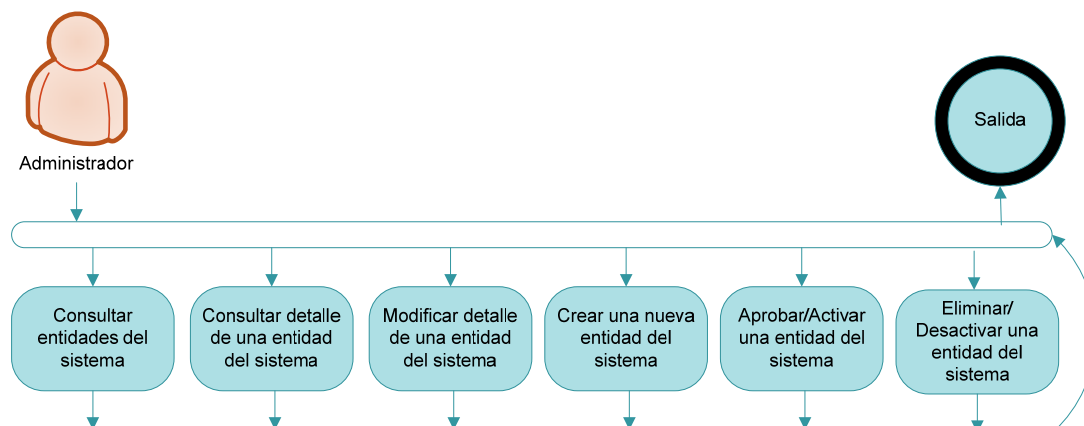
Administrador

Salida

Consultar entidades del sistema

Consultar detalle de una entidad del sistema

Modificar detalle de una entidad del sistema

Crear una nueva entidad del sistema

Aprobar/Activar una entidad del sistema

Eliminar/ Desactivar una entidad del sistema